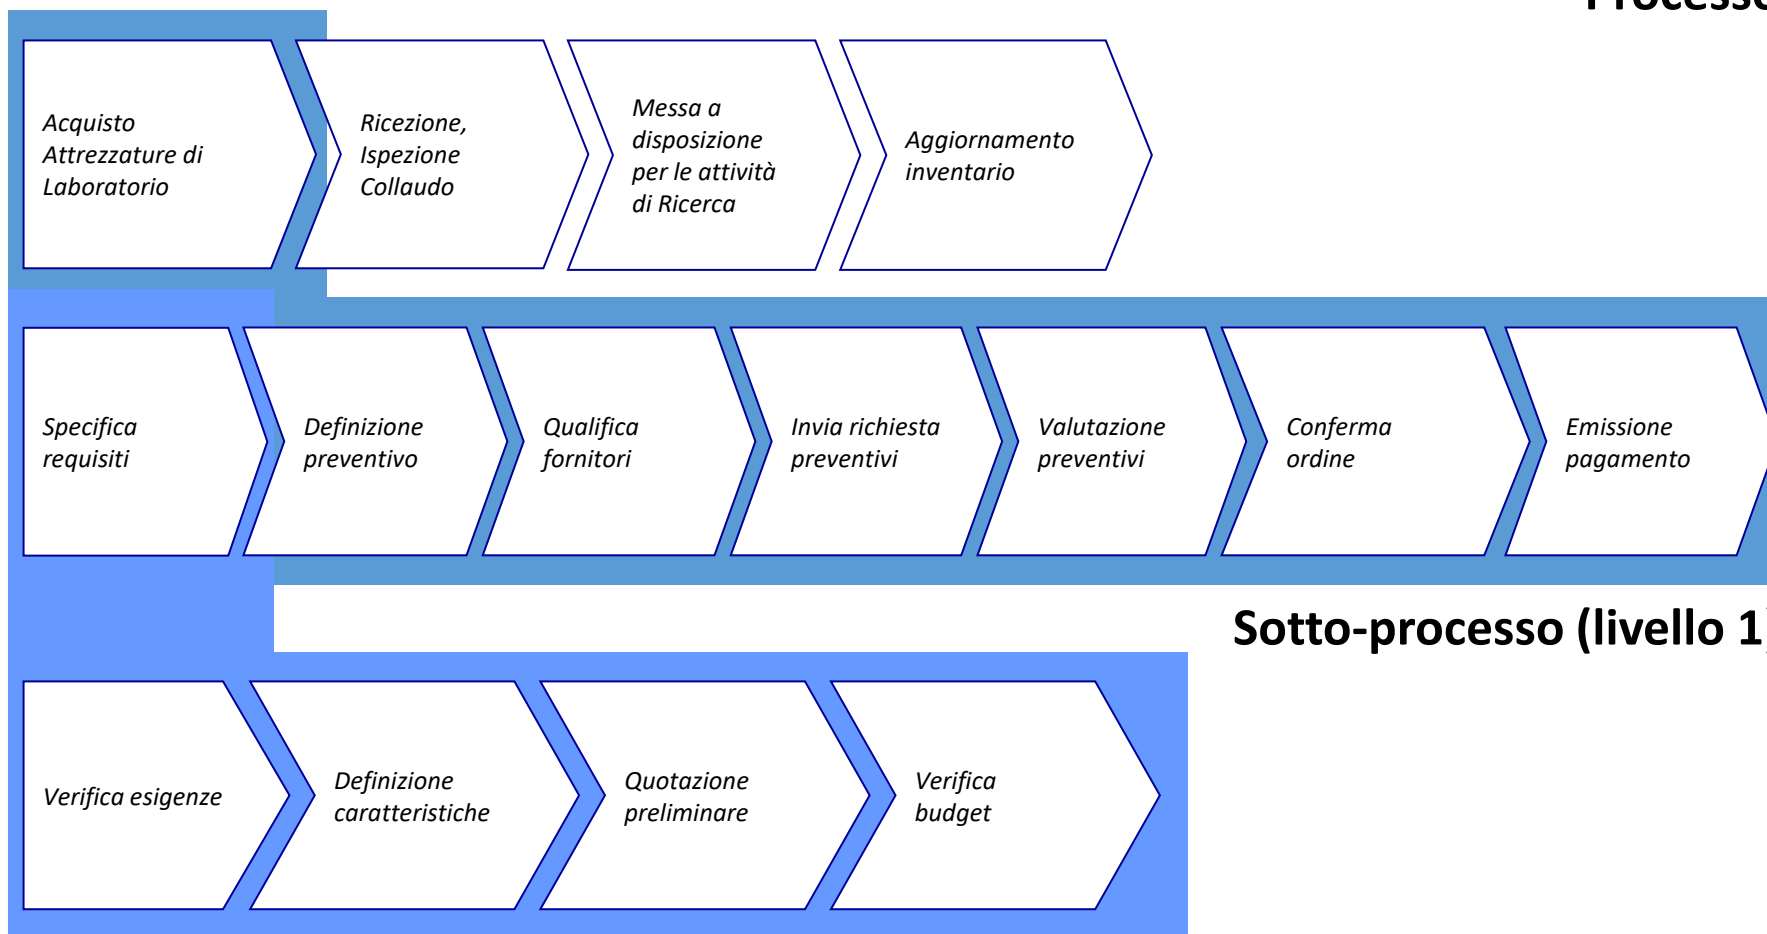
Process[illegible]

Acquisto Attrezzature di Laboratorio

Ricezione, Ispezione Collaudo

Messa a disposizione per le attività di Ricerca

Aggiornamento inventario

Specifica requisiti

Definizione preventivo

Qualifica fornitori

Invia richiesta preventivi

Valutazione preventivi

Conferma ordine

Emissione pagamento

Sotto-processo (livello 1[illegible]

Verifica esigenze

Definizione caratteristiche

Quotazione preliminare

Verifica budget